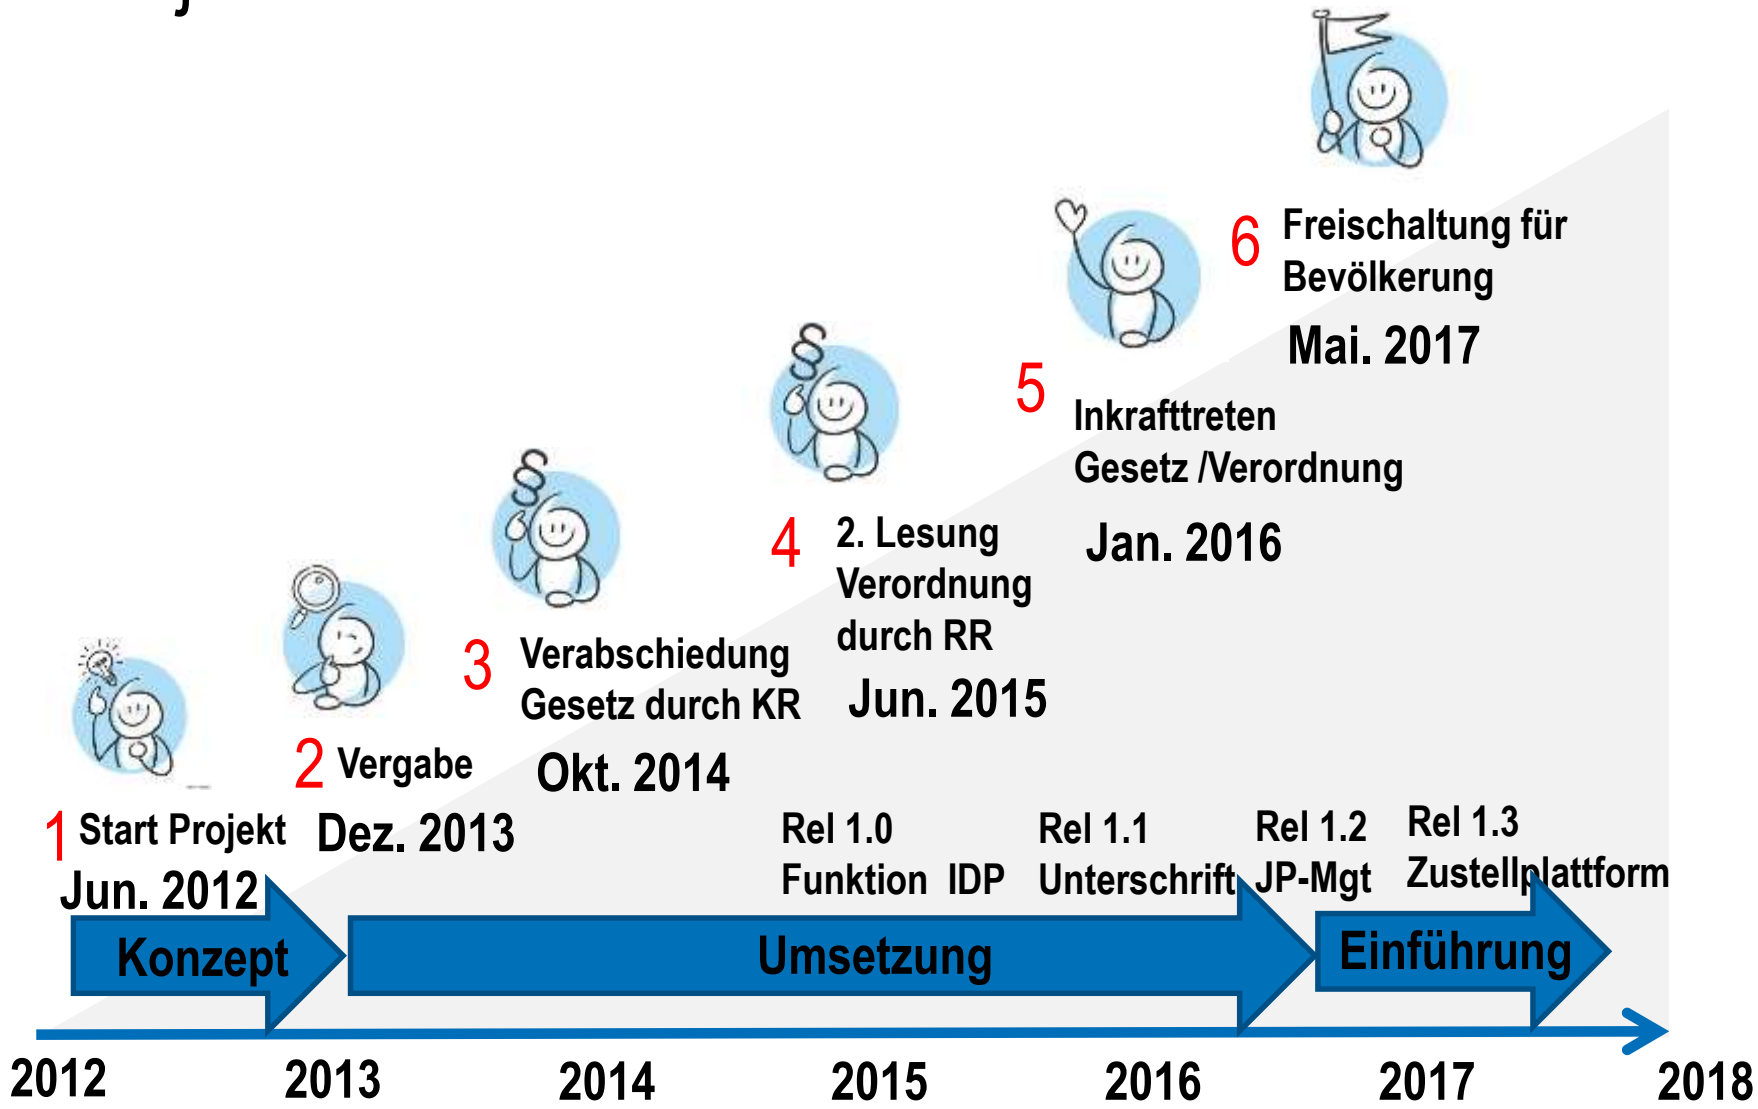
6 Freischaltung für Bevölkerung
Mai. 2017

5 Inkrafttreten Gesetz /Verordnung
Jan. 2016

4 2. Lesung Verordnung durch RR
Jun. 2015

3 Verabschiedung Gesetz durch KR
Okt. 2014

2 Vergabe
Dez. 2013

1 Start Projekt
Jun. 2012

Rel 1.0 Funktion IDP
Rel 1.1 Unterschrift
Rel 1.2 JP-Mgt
Rel 1.3 Zustellplattform

Konzept
Umsetzung
Einführung

2012
2013
2014
2015
2016
2017
2018